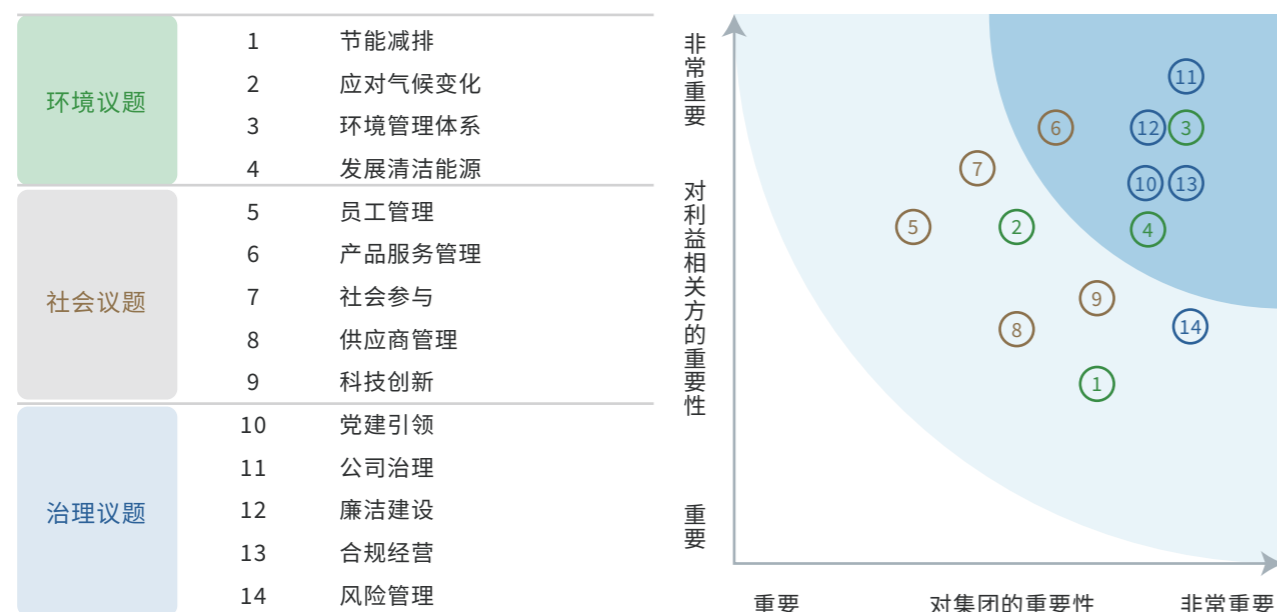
| | | |
|---|---|---|
| 环境议题 | 1 | 节能减排 |
| | 2 | 应对气候变化 |
| | 3 | 环境管理体系 |
| | 4 | 发展清洁能源 |
| 社会议题 | 5 | 员工管理 |
| | 6 | 产品服务管理 |
| | 7 | 社会参与 |
| | 8 | 供应商管理 |
| | 9 | 科技创新 |
| 治理议题 | 10 | 党建引领 |
| | 11 | 公司治理 |
| | 12 | 廉洁建设 |
| | 13 | 合规经营 |
| | 14 | 风险管理 |

非常重要

对利益相关方的重要性

重要

11
6
12
3
7
10
13
5
2
4
9
8
14
1

重要
对集团的重要性
非常重要